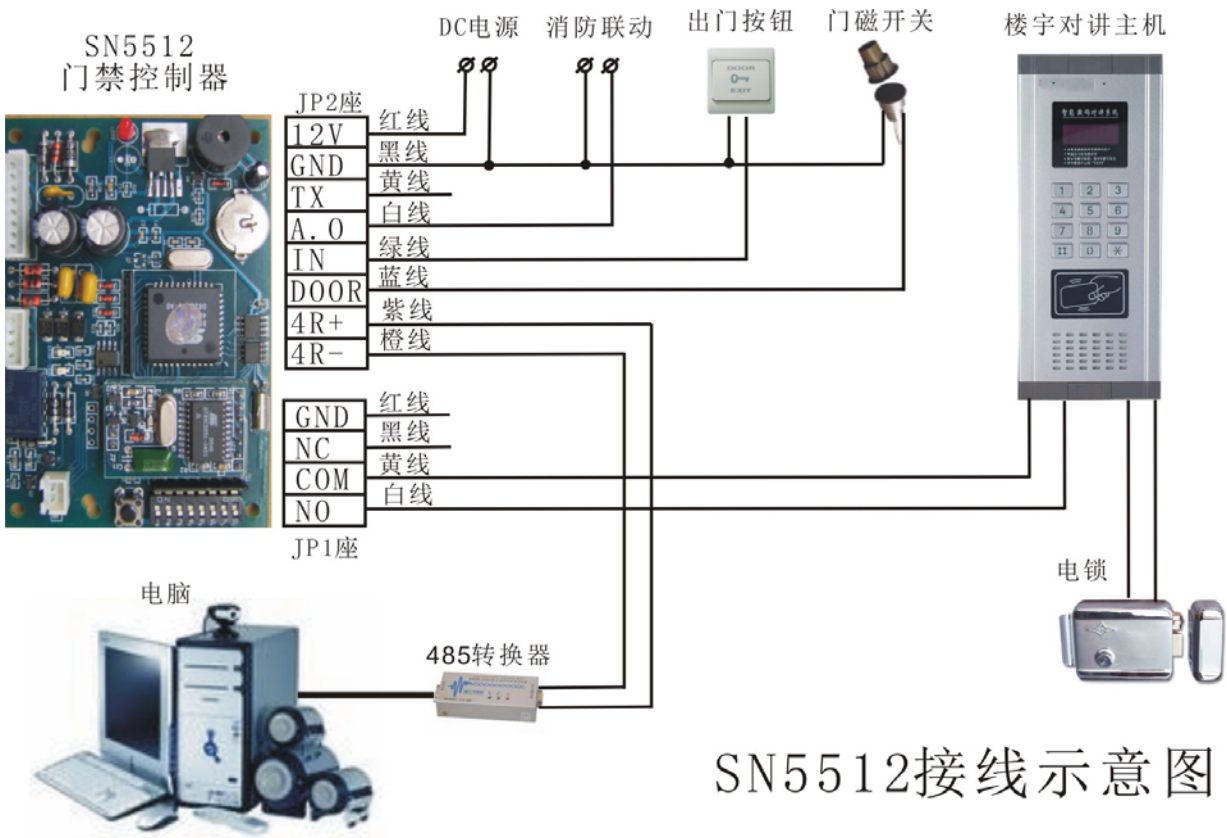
SN5512
门禁控制器

DC电源
消防联动
出门按钮
门磁开关
楼宇对讲主机

DOOR
EXIT

JP2座

| 12V | 红线 |
|---|---|
| GND | 黑线 |
| TX | 黄线 |
| A.0 | 白线 |
| IN | 绿线 |
| DOOR | 蓝线 |
| 4R+ | 紫线 |
| 4R- | 橙线 |

| GND | 红线 |
|---|---|
| NC | 黑线 |
| COM | 黄线 |
| NO | 白线 |

JP1座

电脑
485转换器
电锁

1 2 3
4 5 6
7 8 9
# 0 *

SN5512接线示意图